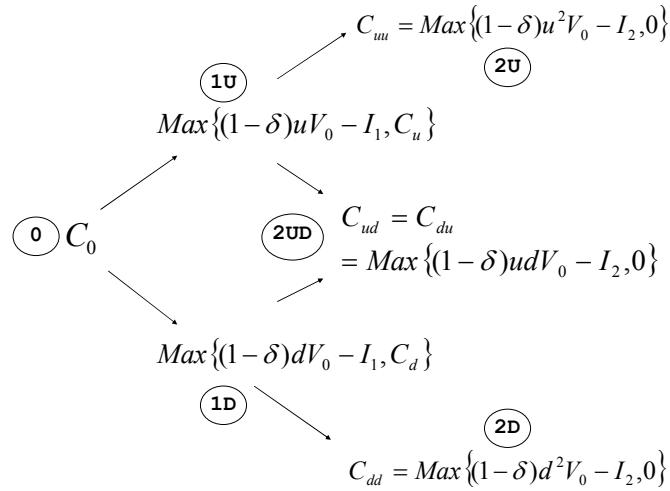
$C_{uu} = Max\{(1-\delta)u^2V_0 - I_2, 0\}$

2U

1U

$Max\{(1-\delta)uV_0 - I_1, C_u\}$

0 $C_0$

2UD

$C_{ud} = C_{du}$
$= Max\{(1-\delta)udV_0 - I_2, 0\}$

$Max\{(1-\delta)dV_0 - I_1, C_d\}$

1D

2D

$C_{dd} = Max\{(1-\delta)d^2V_0 - I_2, 0\}$